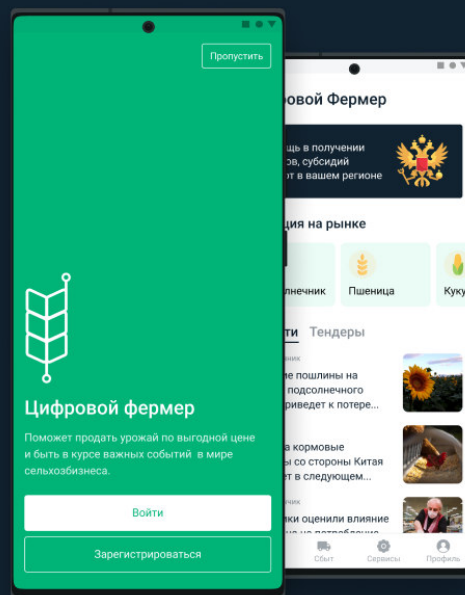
Пропустить

Цифровой фермер

Поможет продать урожай по выгодной цене и быть в курсе важных событий в мире сельхозбизнеса.

Войти

Зарегистрироваться

ровой Фермер

щь в получении
ов, субсидий
о в вашем регионе

ция на рынке

лнечник

Пшеница

Куку

ти Тендеры

ние
е пошлины на
подсолнечного
ривеет к потере...

а кормовые
сы со стороны Китая
ведет в следующем...

чик
ки оценили влияние

Сбыт

Сервисы

Профиль